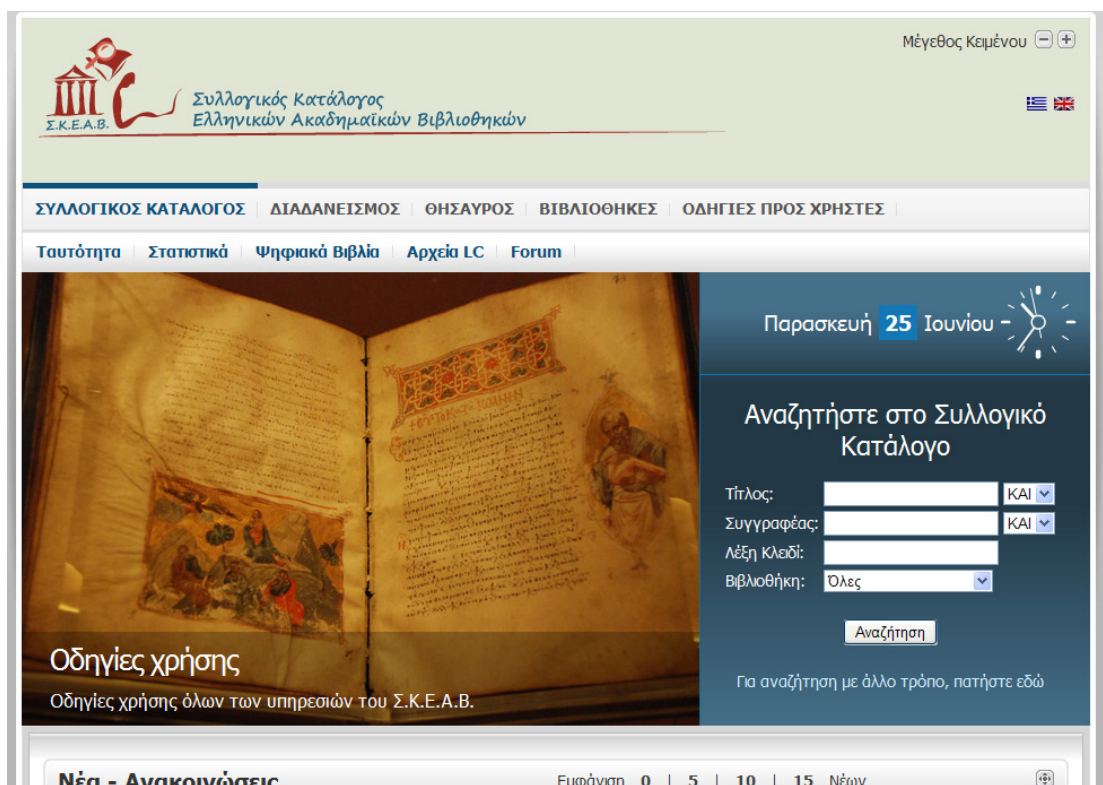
Μέγεθος Κειμένου

Σ.Κ.Ε.Α.Β.
Συλλογικός Κατάλογος
Ελληνικών Ακαδημαϊκών Βιβλιοθηκών

ΣΥΛΛΟΓΙΚΟΣ ΚΑΤΑΛΟΓΟΣ | ΔΙΑΔΑΝΕΙΣΜΟΣ | ΘΗΣΑΥΡΟΣ | ΒΙΒΛΙΟΘΗΚΕΣ | ΟΔΗΓΙΕΣ ΠΡΟΣ ΧΡΗΣΤΕΣ

Ταυτότητα | Στατιστικά | Ψηφιακά Βιβλία | Αρχεία LC | Forum

Παρασκευή 25 Ιουνίου

Αναζητήστε στο Συλλογικό Κατάλογο

Τίτλος: ΚΑΙ
Συγγραφέας: ΚΑΙ
Λέξη Κλειδί:
Βιβλιοθήκη: Όλες

Αναζήτηση

Για αναζήτηση με άλλο τρόπο, πατήστε εδώ

Οδηγίες χρήσης
Οδηγίες χρήσης όλων των υπηρεσιών του Σ.Κ.Ε.Α.Β.

Νέα - Ανακοινώσεις
Εμφάνιση 0 | 5 | 10 | 15 Νέων